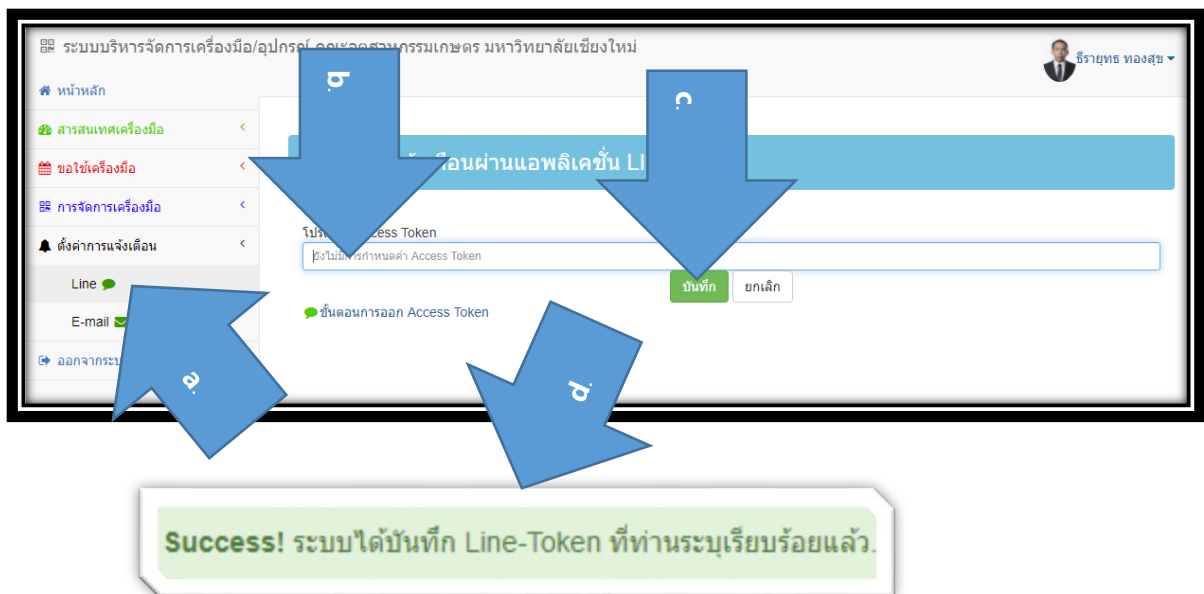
ระบบบริหารจัดการเครื่องมือ/อุปกรณ์ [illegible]สาหกรรมเกษตร มหาวิทยาลัยเชียงใหม่

ธีรายุทธ ทองสุข

หน้าหลัก

สารสนเทศเครื่องมือ

ขอใช้เครื่องมือ

การจัดการเครื่องมือ

ตั้งค่าการแจ้งเตือน

Line

E-mail

ออกจากระบ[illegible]

ข.

ค.

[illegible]เตือนผ่านแอพลิเคชั่น LI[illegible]

โปร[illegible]ccess Token

ยังไม่มีการกำหนดค่า Access Token

บันทึก

ยกเลิก

ขั้นตอนการออก Access Token

ก.

ง.

Success! ระบบได้บันทึก Line-Token ที่ท่านระบุเรียบร้อยแล้ว.